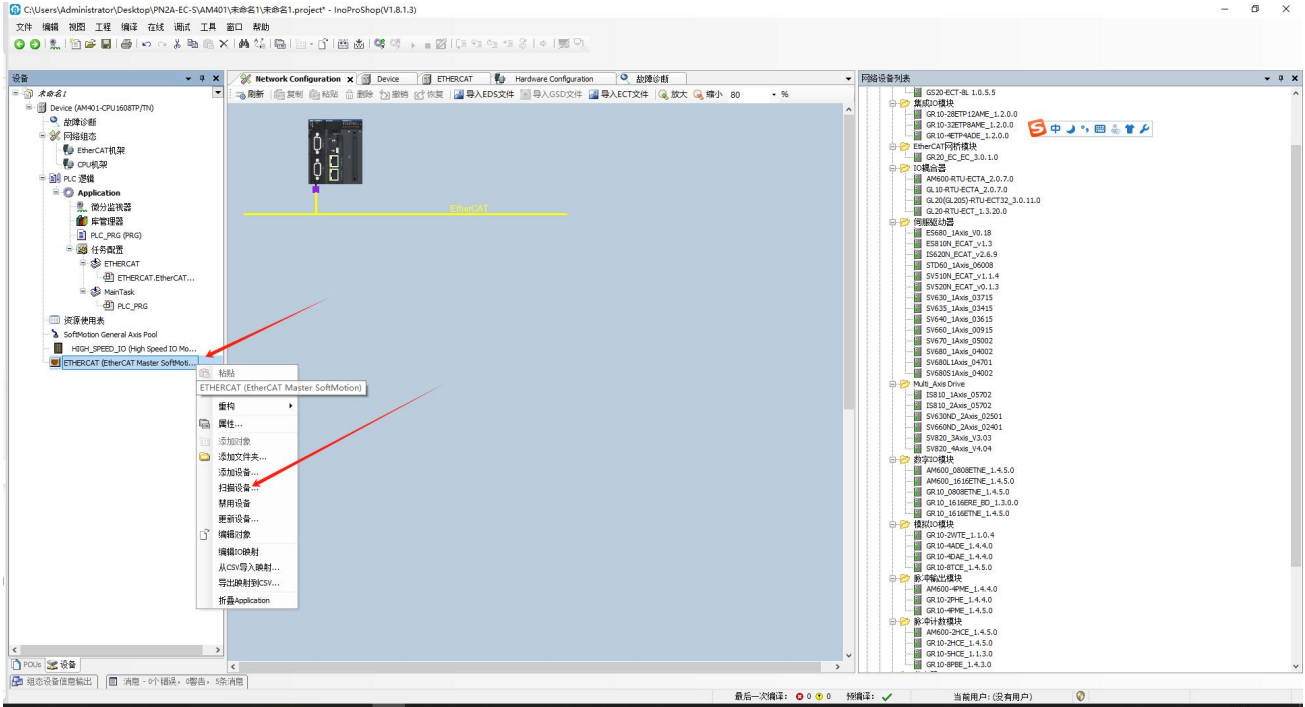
C:\Users\Administrator\Desktop\PN2A-EC-S\AM401\未命名1\未命名1.project* - InoProShop(V1.8.1.3)

文件 编辑 视图 工程 编译 在线 调试 工具 窗口 帮助

设备

未命名1
Device (AM401-CPU1608TP/TN)
故障诊断
网络组态
EtherCAT机架
CPU机架
PLC 逻辑
Application
微分监视器
库管理器
PLC_PRG (PRG)
任务配置
ETHERCAT
ETHERCAT.EtherCAT...
MainTask
PLC_PRG
资源使用表
SoftMotion General Axis Pool
HIGH_SPEED_IO (High Speed IO Mo...
ETHERCAT (EtherCAT Master SoftMoti...

粘贴
ETHERCAT (EtherCAT Master SoftMotion)
重构
属性...
添加对象
添加文件夹...
添加设备...
扫描设备...
禁用设备
更新设备...
编辑对象
编辑IO映射
从CSV导入映射...
导出映射到CSV...
折叠Application

POUs 设备

Network Configuration | Device | ETHERCAT | Hardware Configuration | 故障诊断

刷新 复制 粘贴 删除 撤销 恢复 导入EDS文件 导入GSD文件 导入ECT文件 放大 缩小 80 %

EtherCAT

网络设备列表

GS20-ECT-8L 1.0.5.5
集成IO模块
GR10-28ETP12AME_1.2.0.0
GR10-32ETP8AME_1.2.0.0
GR10-4ETP4ADE_1.2.0.0
EtherCAT网桥模块
GR20_EC_EC_3.0.1.0
IO耦合器
AM600-RTU-ECTA_2.0.7.0
GL10-RTU-ECTA_2.0.7.0
GL20(GL20S)-RTU-ECT32_3.0.11.0
GL20-RTU-ECT_1.3.20.0
伺服驱动器
ES680_1Axis_V0.18
ES810N_ECAT_v1.3
IS620N_ECAT_v2.6.9
STD60_1Axis_06008
SV510N_ECAT_v1.1.4
SV520N_ECAT_v0.1.3
SV630_1Axis_03715
SV635_1Axis_03415
SV640_1Axis_03615
SV660_1Axis_00915
SV670_1Axis_05002
SV680_1Axis_04002
SV680L1Axis_04701
SV680S1Axis_04002
Multi_Axis Drive
IS810_1Axis_05702
IS810_2Axis_05702
SV630ND_2Axis_02501
SV660ND_2Axis_02401
SV820_3Axis_V3.03
SV820_4Axis_V4.04
数字IO模块
AM600_0808ETNE_1.4.5.0
AM600_1616ETNE_1.4.5.0
GR10_0808ETNE_1.4.5.0
GR10_1616ERE_BD_1.3.0.0
GR10_1616ETNE_1.4.5.0
模拟IO模块
GR10-2WTE_1.1.0.4
GR10-4ADE_1.4.4.0
GR10-4DAE_1.4.5.0
GR10-8TCE_1.4.5.0
脉冲输出模块
AM600-4PME_1.4.4.0
GR10-2PHE_1.4.4.0
GR10-4PME_1.4.5.0
脉冲计数模块
AM600-2HCE_1.4.5.0
GR10-2HCE_1.4.5.0
GR10-5HCE_1.1.3.0
GR10-8PBE_1.4.3.0

组态设备信息输出 | 消息 - 0个错误，0警告，5条消息

最后一次编译： 0 0 0 预编译： 当前用户：(没有用户)